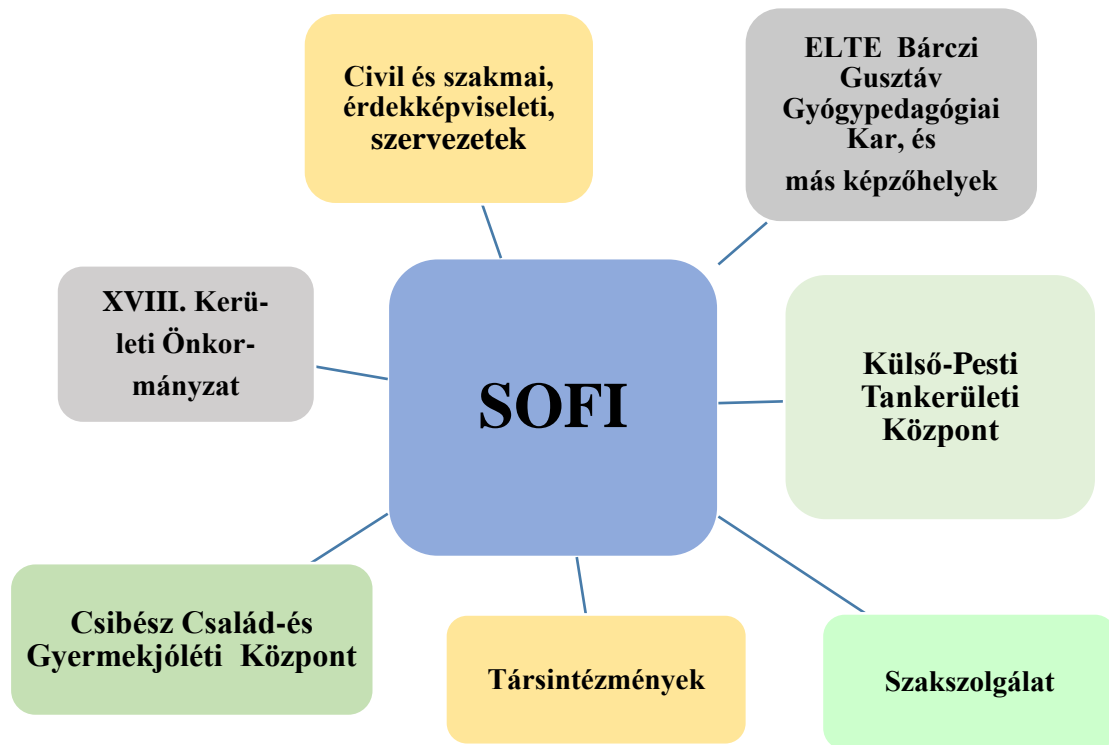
Civil és szakmai, érdekképviseleti, szervezetek

ELTE Bárczi Gusztáv Gyógypedagógiai Kar, és más képzőhelyek

XVIII. Kerületi Önkormányzat

SOFI

Külső-Pesti Tankerületi Központ

Csibész Család-és Gyermekjóléti Központ

Társintézmények

Szakszolgálat